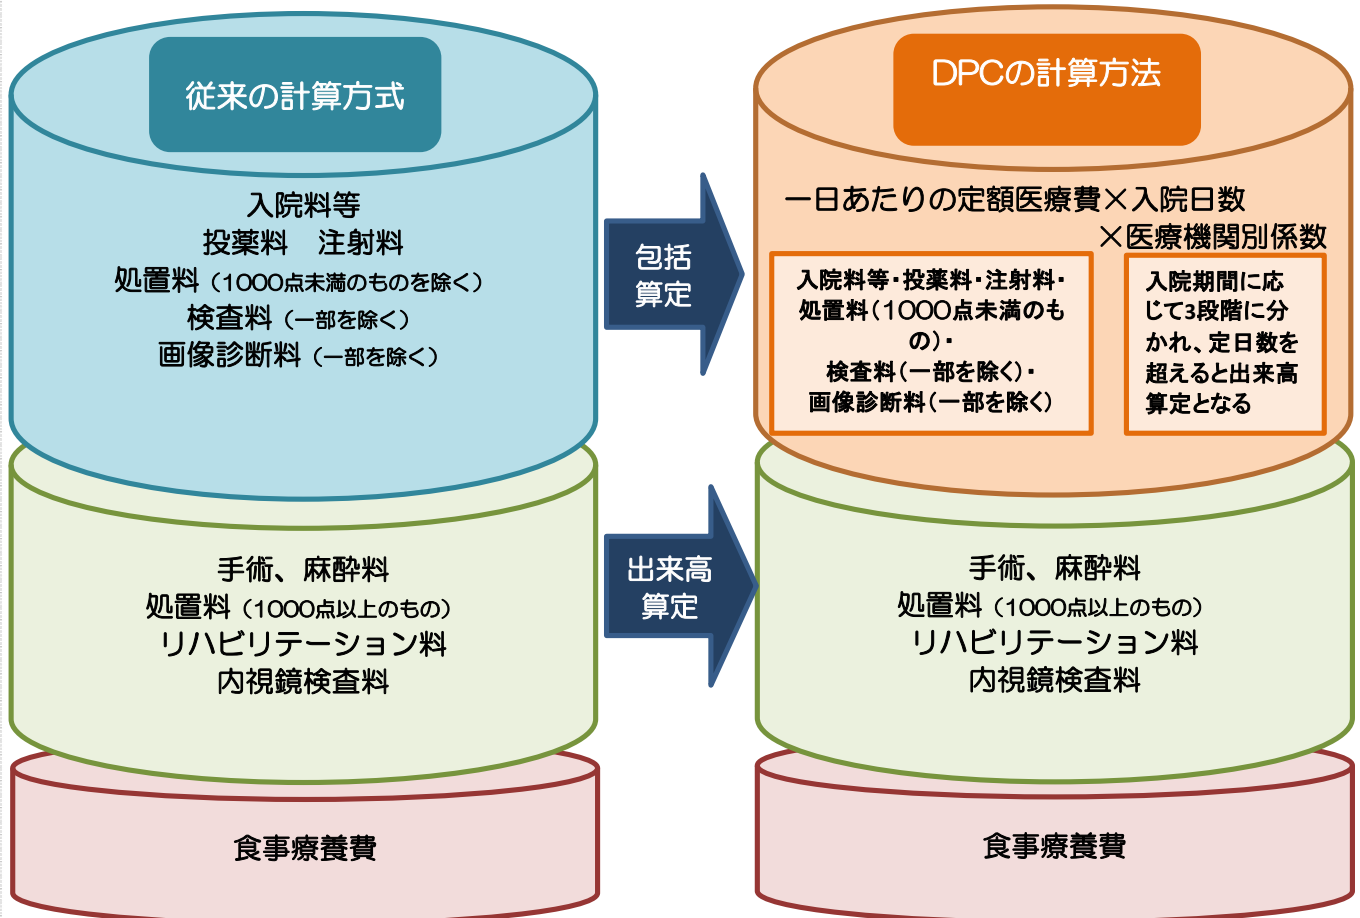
従来の計算方式

入院料等
投薬料　注射料
処置料（1000点未満のものを除く）
検査料（一部を除く）
画像診断料（一部を除く）

包括算定

DPCの計算方法

一日あたりの定額医療費×入院日数
×医療機関別係数

入院料等・投薬料・注射料・処置料（1000点未満のもの）・
検査料（一部を除く）・
画像診断料（一部を除く）

入院期間に応じて3段階に分かれ、定日数を超えると出来高算定となる

手術、麻酔料
処置料（1000点以上のもの）
リハビリテーション料
内視鏡検査料

出来高算定

手術、麻酔料
処置料（1000点以上のもの）
リハビリテーション料
内視鏡検査料

食事療養費

食事療養費